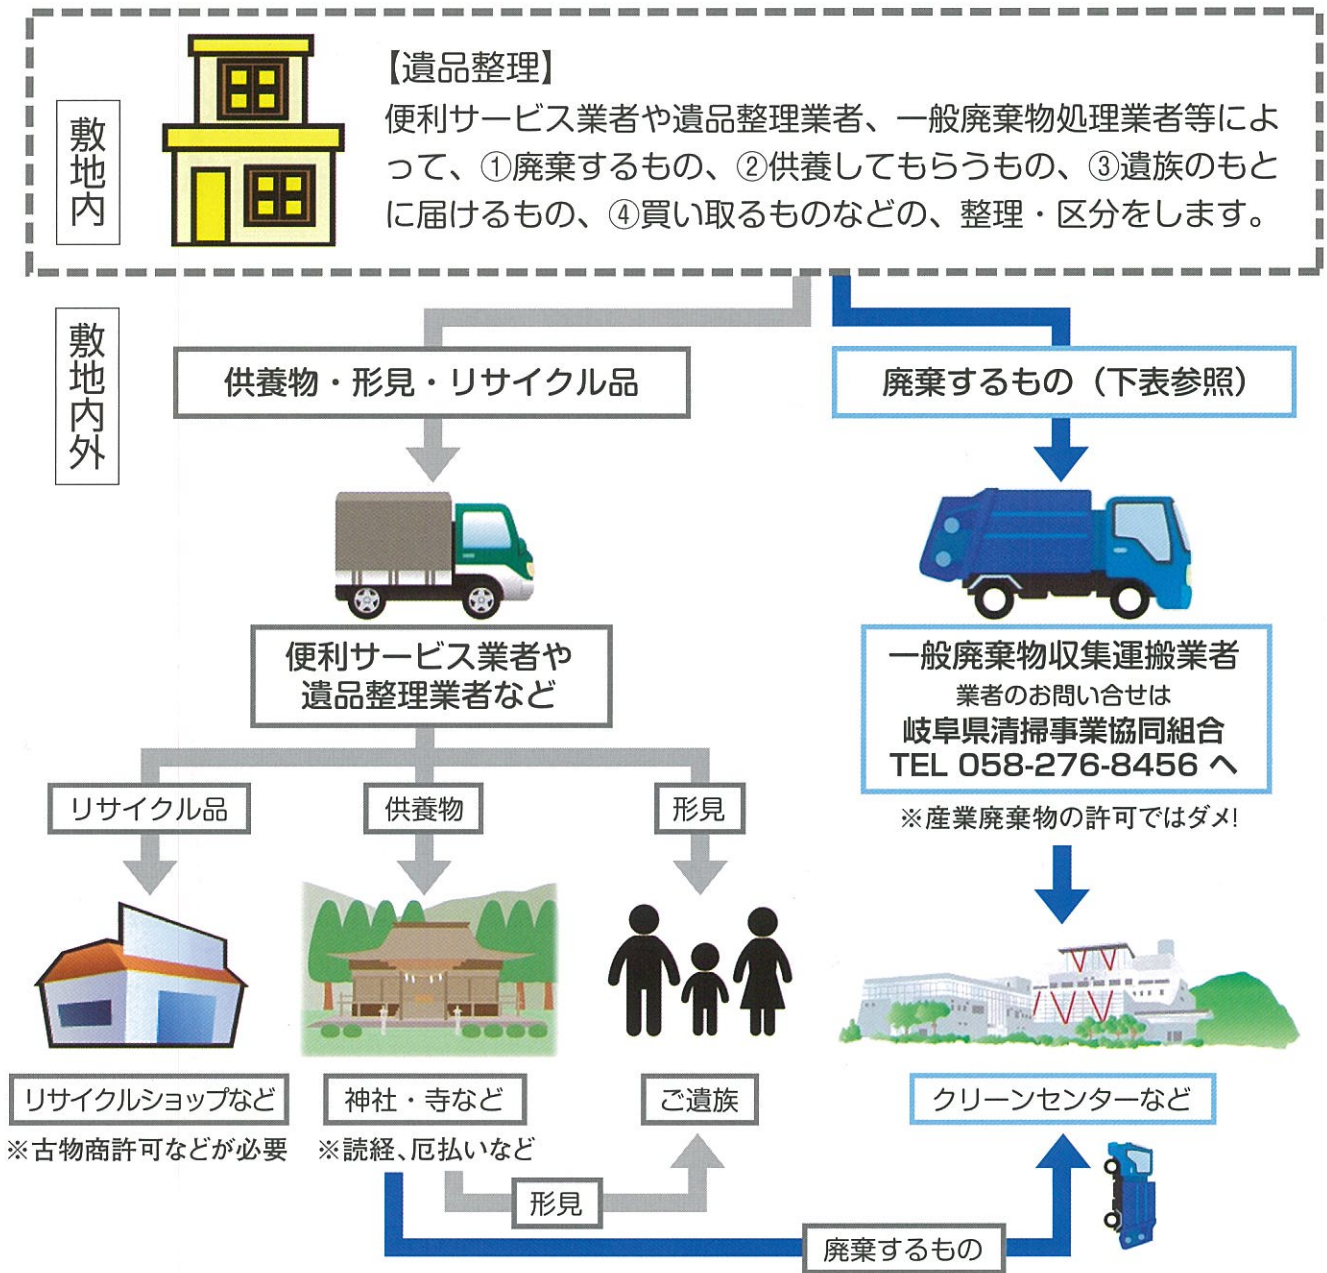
敷地内

【遺品整理】
便利サービス業者や遺品整理業者、一般廃棄物処理業者等によって、①廃棄するもの、②供養してもらうもの、③遺族のもとに届けるもの、④買い取るものなどの、整理・区分をします。

敷地内外

供養物・形見・リサイクル品

廃棄するもの（下表参照）

便利サービス業者や遺品整理業者など

一般廃棄物収集運搬業者
業者のお問い合せは
岐阜県清掃事業協同組合
TEL 058-276-8456 へ

※産業廃棄物の許可ではダメ!

リサイクル品

供養物

形見

リサイクルショップなど
※古物商許可などが必要

神社・寺など
※読経、厄払いなど

ご遺族

クリーンセンターなど

形見

廃棄するもの